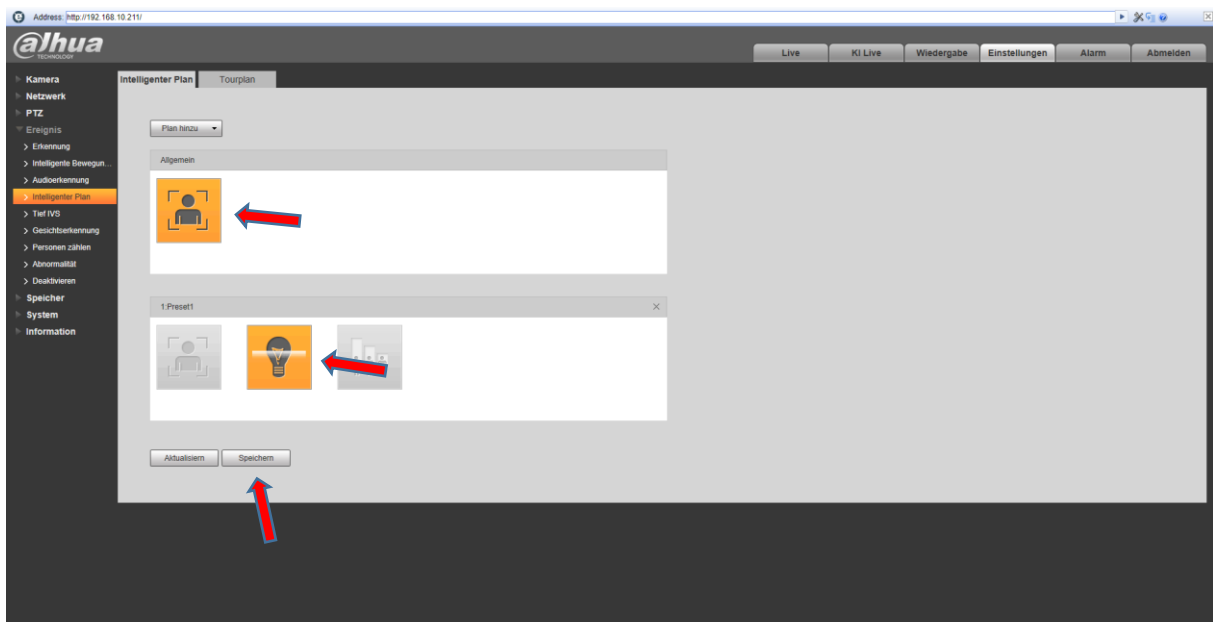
Address: http://192.168.10.211/

alhua TECHNOLOGY

Live | KI Live | Wiedergabe | Einstellungen | Alarm | Abmelden

Kamera
Netzwerk
PTZ
Ereignis
> Erkennung
> Intelligente Bewegun...
> Audioerkennung
> Intelligenter Plan
> Tief IVS
> Gesichtserkennung
> Personen zählen
> Abnormalität
> Deaktivieren
Speicher
System
Information

Intelligenter Plan | Tourplan

Plan hinzu

Allgemein

1:Preset1

Aktualisiern | Speichern